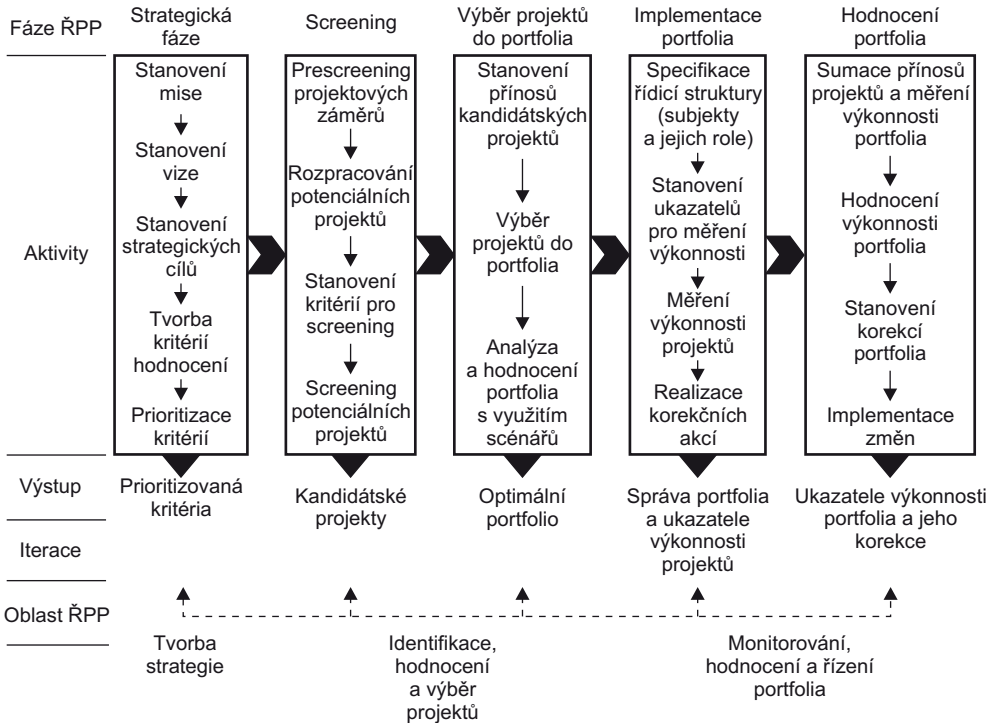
Fáze ŘPP

Strategická fáze

Screening

Výběr projektů do portfolia

Implementace portfolia

Hodnocení portfolia

Aktivity

Stanovení mise
Stanovení vize
Stanovení strategických cílů
Tvorba kritérií hodnocení
Prioritizace kritérií

Prescreening projektových záměrů
Rozpracování potenciálních projektů
Stanovení kritérií pro screening
Screening potenciálních projektů

Stanovení přínosů kandidátských projektů
Výběr projektů do portfolia
Analýza a hodnocení portfolia s využitím scénářů

Specifikace řídicí struktury (subjekty a jejich role)
Stanovení ukazatelů pro měření výkonnosti
Měření výkonnosti projektů
Realizace korekčních akcí

Sumace přínosů projektů a měření výkonnosti portfolia
Hodnocení výkonnosti portfolia
Stanovení korekcí portfolia
Implementace změn

Výstup

Prioritizovaná kritéria

Kandidátské projekty

Optimální portfolio

Správa portfolia a ukazatele výkonnosti projektů

Ukazatele výkonnosti portfolia a jeho korekce

Iterace

Oblast ŘPP

Tvorba strategie

Identifikace, hodnocení a výběr projektů

Monitorování, hodnocení a řízení portfolia